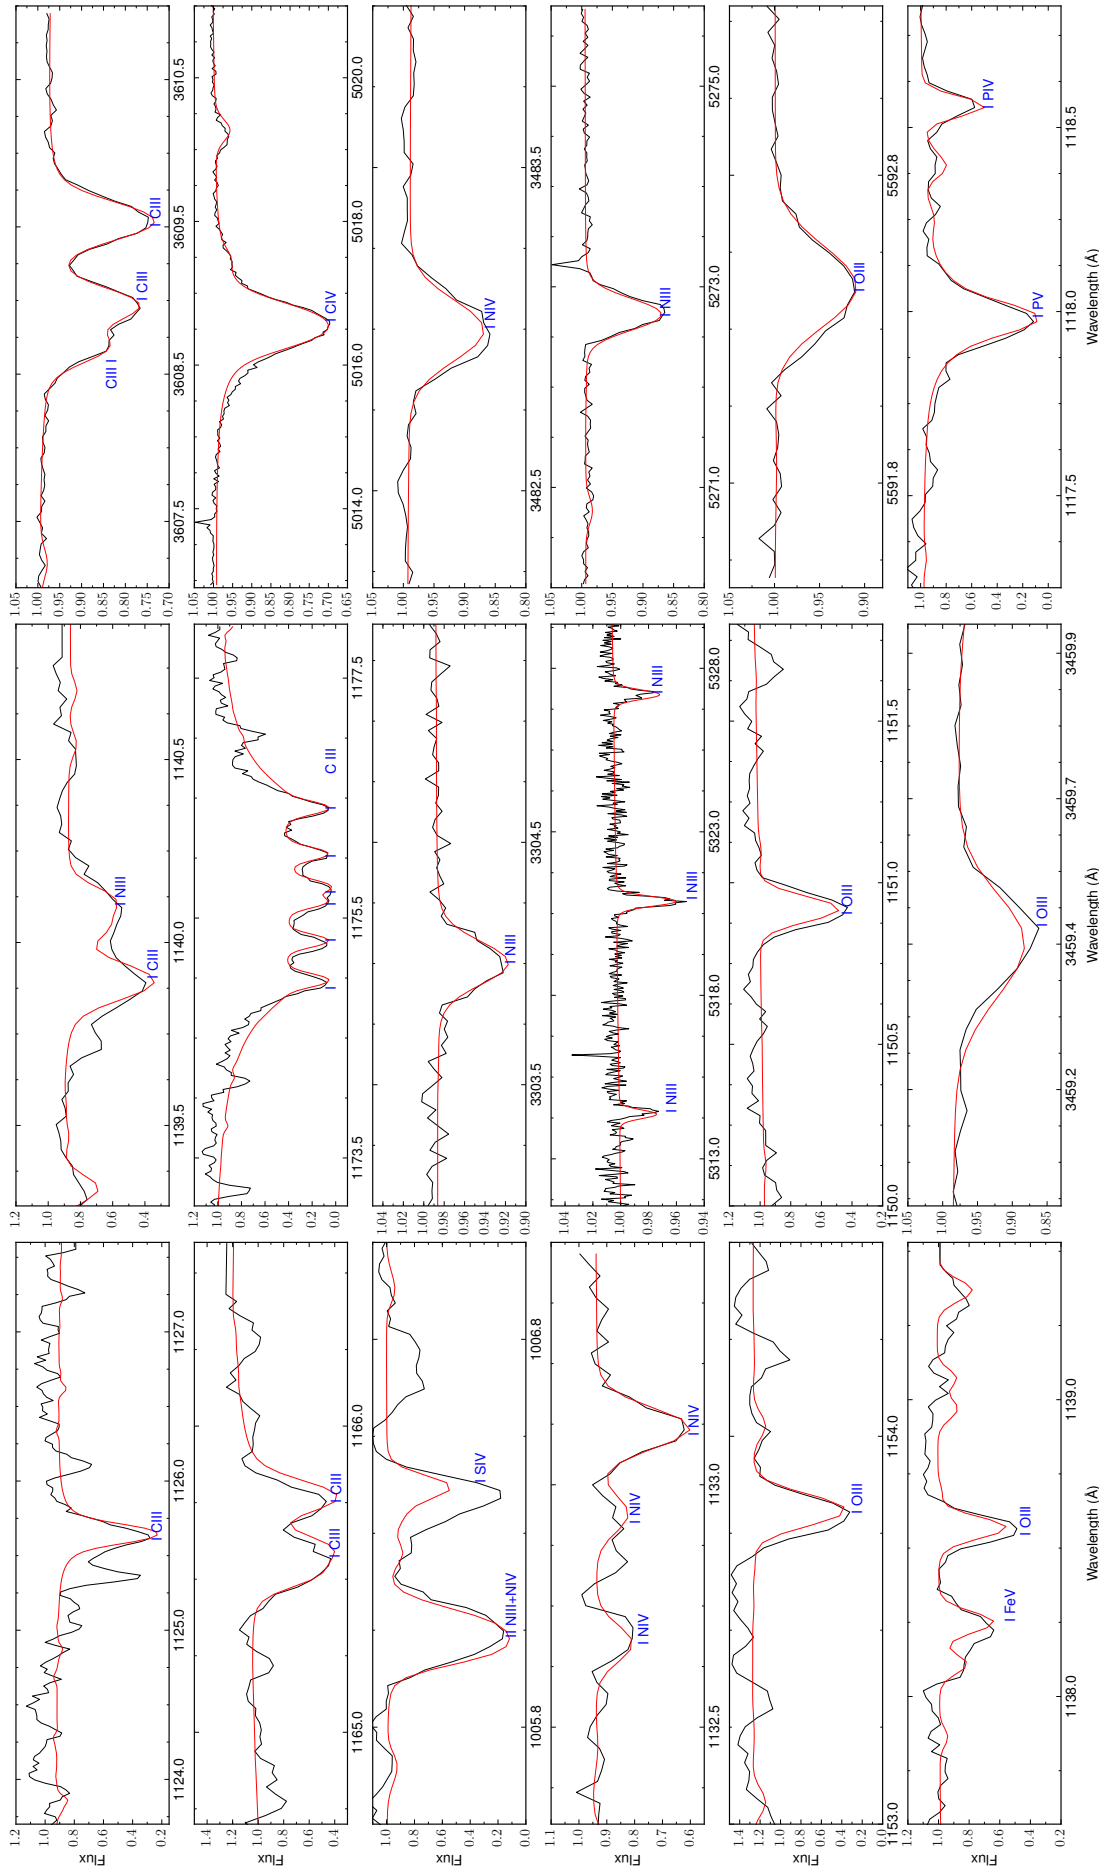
1.2 1.0 0.8 0.6 0.4 0.2
Flux
1124.0 1125.0 1126.0 1127.0
CIII

1.4 1.2 1.0 0.8 0.6 0.4
Flux
1165.0 1166.0
CIII CIII

1.0 0.8 0.6 0.4 0.2 0.0
Flux
1005.8 1006.8
NIII+NIV SIV

1.1 1.0 0.9 0.8 0.7 0.6
Flux
1132.5 1133.0
NIV NIV NIV

1.4 1.2 1.0 0.8 0.6 0.4 0.2 0.0
Flux
1153.0 1154.0
OIII

1.2 1.0 0.8 0.6 0.4 0.2
Flux
1138.0 1139.0
FeV OIII
Wavelength (Å)

1.2 1.0 0.8 0.6 0.4
1139.5 1140.0 1140.5
CIII NIII

1.2 1.0 0.8 0.6 0.4 0.2 0.0
1173.5 1175.5 1177.5
C III

1.04 1.02 1.00 0.98 0.96 0.94 0.92 0.90
3303.5 3304.5
NIII

1.04 1.02 1.00 0.98 0.96 0.94
5313.0 5318.0 5323.0 5328.0
NIII NIII NIII

1.2 1.0 0.8 0.6 0.4 0.2
1150.0 1150.5 1151.0 1151.5
OIII

1.05 1.00 0.95 0.90 0.85
3459.2 3459.4 3459.7 3459.9
OIII
Wavelength (Å)

1.05 1.00 0.95 0.90 0.85 0.80 0.75 0.70
3607.5 3608.5 3609.5 3610.5
CIII CIII CIII

1.05 1.00 0.95 0.90 0.85 0.80 0.75 0.70 0.65
5014.0 5016.0 5018.0 5020.0
CIV

1.05 1.00 0.95 0.90 0.85 0.80
3482.5 3483.5
NIV

1.05 1.00 0.95 0.90 0.85 0.80
NIII

1.05 1.00 0.95 0.90
5271.0 5273.0 5275.0
OIII

1.0 0.8 0.6 0.4 0.2 0.0
5591.8 5592.8
1117.5 1118.0 1118.5
PV PIV
Wavelength (Å)